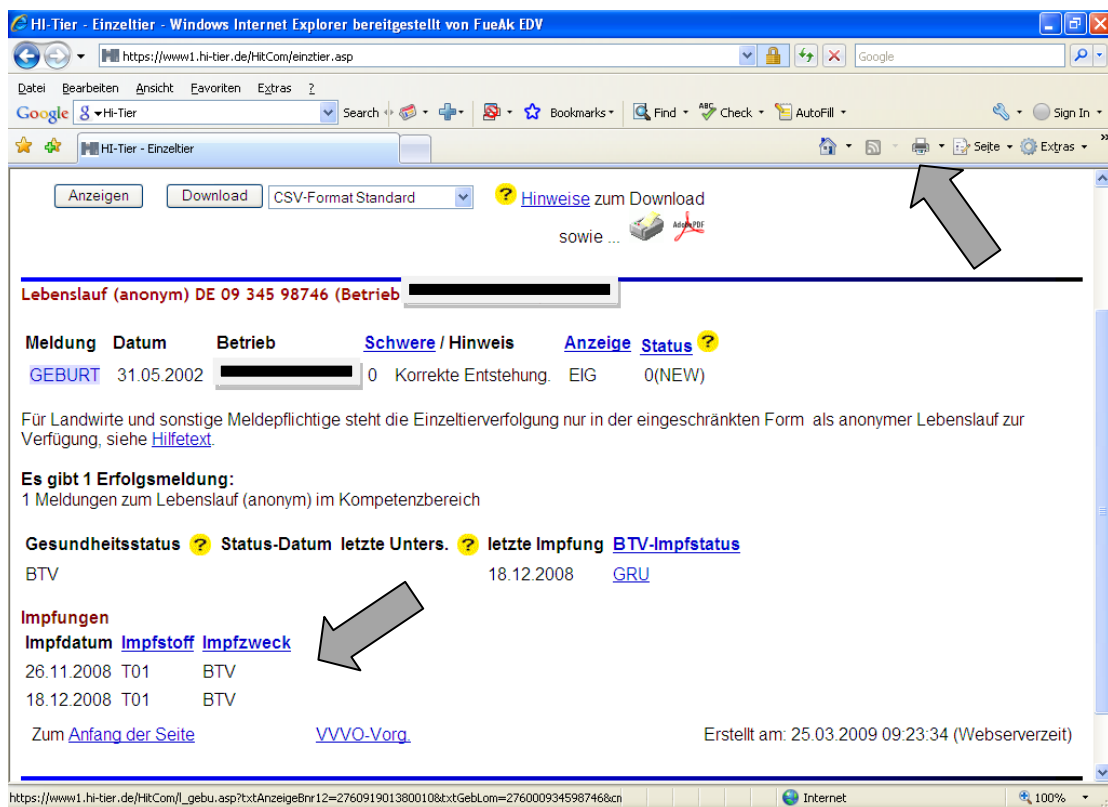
HI-Tier - Einzeltier - Windows Internet Explorer bereitgestellt von FueAk EDV

https://www1.hi-tier.de/HitCom/einztier.asp

Google

Datei Bearbeiten Ansicht Favoriten Extras ?

Google Hi-Tier Search Bookmarks Find Check AutoFill Sign In

HI-Tier - Einzeltier

Seite Extras

Anzeigen Download CSV-Format Standard ? Hinweise zum Download sowie ...

Lebenslauf (anonym) DE 09 345 98746 (Betrieb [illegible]

| Meldung | Datum | Betrieb | Schwere / Hinweis | | Anzeige | Status ? |
|---|---|---|---|---|---|---|
| GEBURT | 31.05.2002 | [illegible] | 0 | Korrekte Entstehung. | EIG | 0(NEW) |

Für Landwirte und sonstige Meldepflichtige steht die Einzeltierverfolgung nur in der eingeschränkten Form als anonymer Lebenslauf zur Verfügung, siehe Hilfetext.

Es gibt 1 Erfolgsmeldung:
1 Meldungen zum Lebenslauf (anonym) im Kompetenzbereich

| Gesundheitsstatus ? | Status-Datum | letzte Unters. ? | letzte Impfung | BTV-Impfstatus |
|---|---|---|---|---|
| BTV | | | 18.12.2008 | GRU |

Impfungen

| Impfdatum | Impfstoff | Impfzweck |
|---|---|---|
| 26.11.2008 | T01 | BTV |
| 18.12.2008 | T01 | BTV |

Zum Anfang der Seite VVVO-Vorg. Erstellt am: 25.03.2009 09:23:34 (Webserverzeit)

https://www1.hi-tier.de/HitCom/l_gebu.asp?txtAnzeigeBnr12=276091901380010&txtGebLom=276000934598746&cn Internet 100%